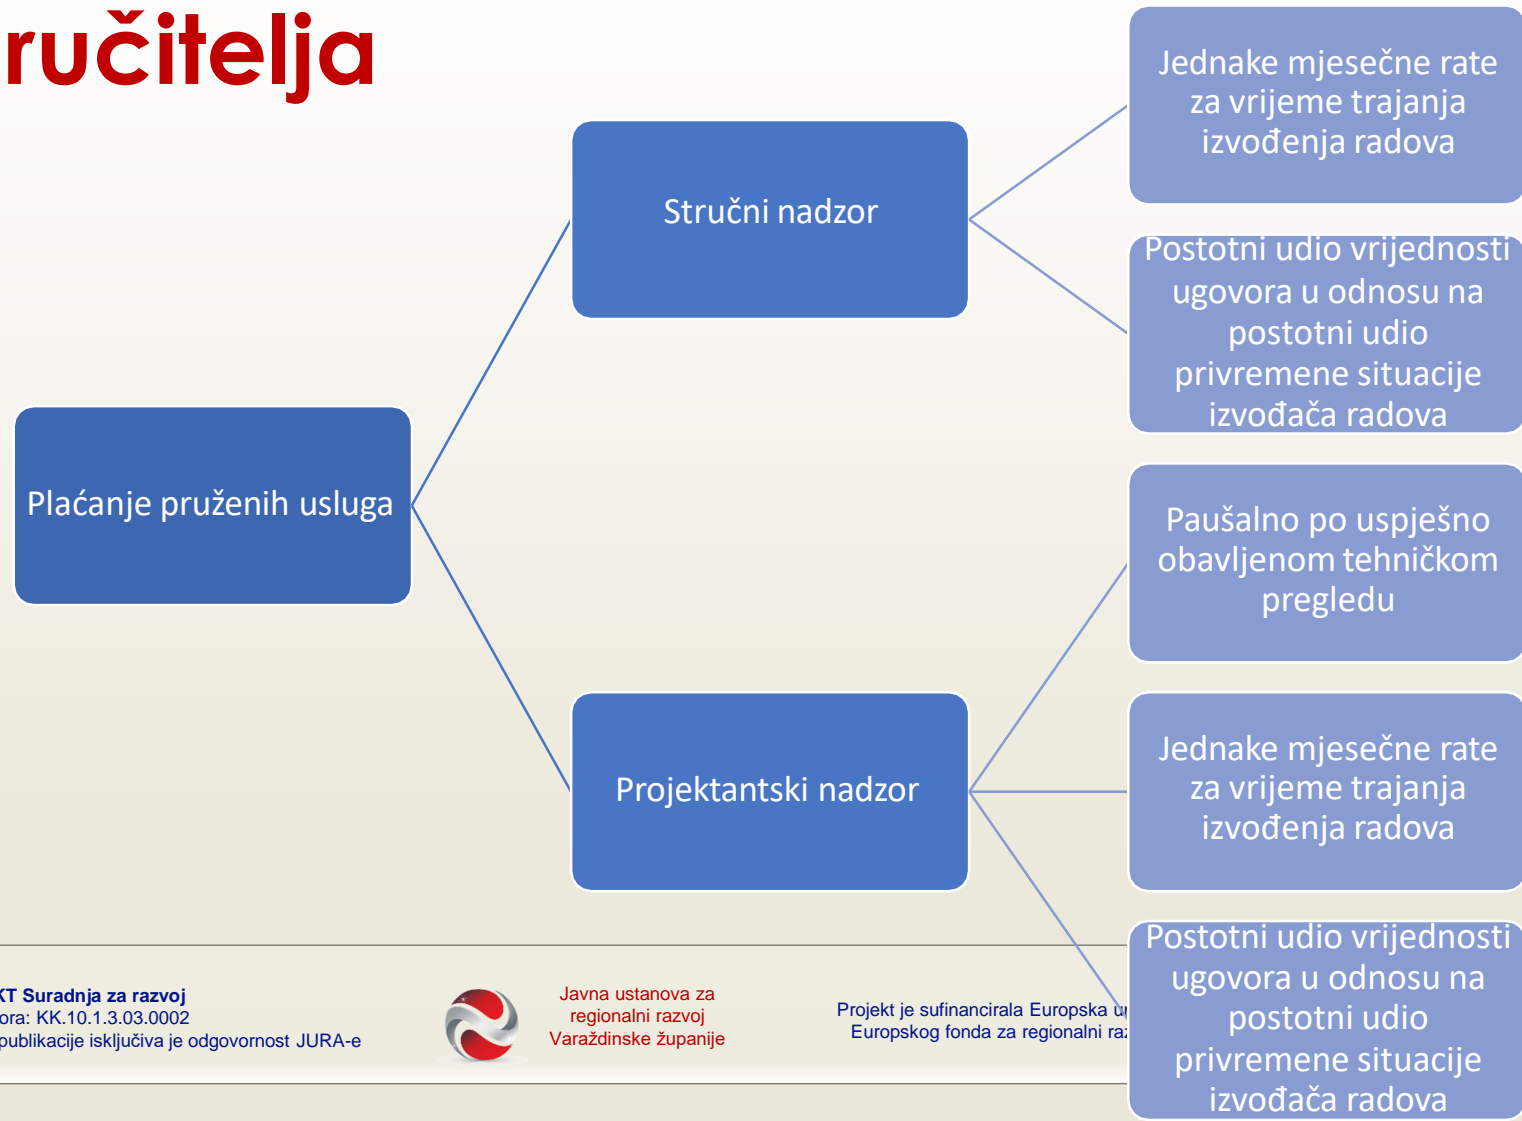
ručitelja

Plaćanje pruženih usluga

Stručni nadzor

Jednake mjesečne rate za vrijeme trajanja izvođenja radova

Postotni udio vrijednosti ugovora u odnosu na postotni udio privremene situacije izvođača radova

Projektantski nadzor

Paušalno po uspješno obavljenom tehničkom pregledu

Jednake mjesečne rate za vrijeme trajanja izvođenja radova

Postotni udio vrijednosti ugovora u odnosu na postotni udio privremene situacije izvođača radova

KT Suradnja za razvoj
ora: KK.10.1.3.03.0002
publikacije isključiva je odgovornost JURA-e

Javna ustanova za regionalni razvoj Varaždinske županije

Projekt je sufinancirala Europska u
Europskog fonda za regionalni ra